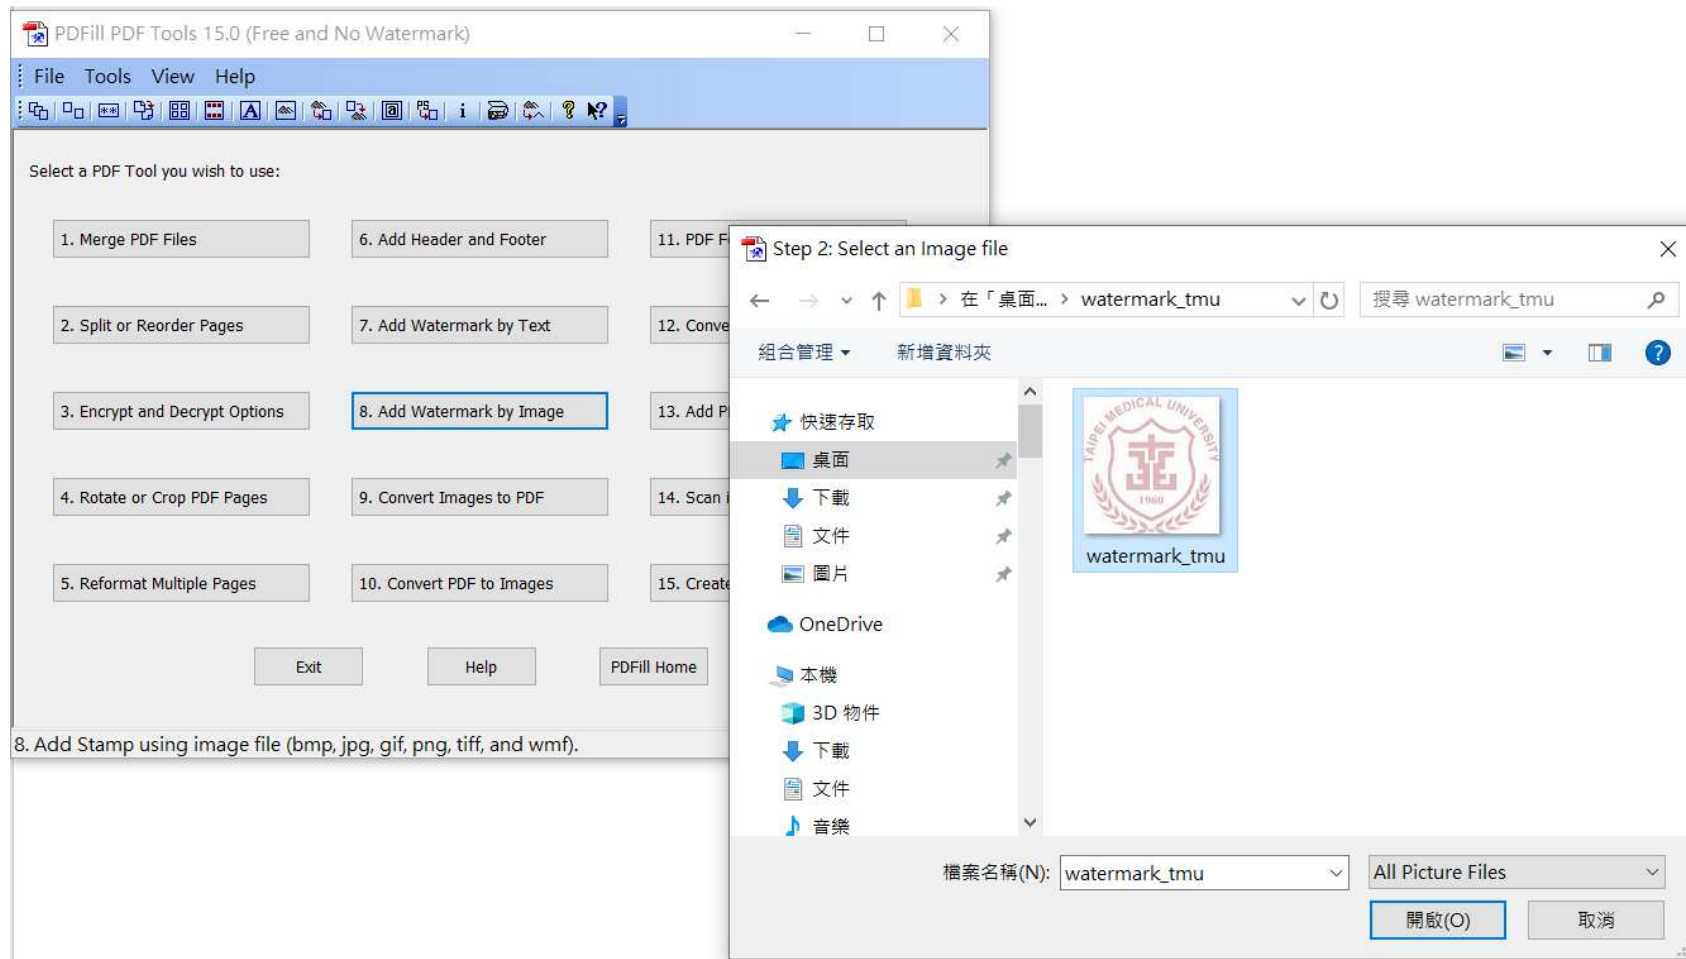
PDFill PDF Tools 15.0 (Free and No Watermark)

File Tools View Help

Select a PDF Tool you wish to use:

1. Merge PDF Files
6. Add Header and Footer
11. PDF F
2. Split or Reorder Pages
7. Add Watermark by Text
12. Conve
3. Encrypt and Decrypt Options
8. Add Watermark by Image
13. Add P
4. Rotate or Crop PDF Pages
9. Convert Images to PDF
14. Scan i
5. Reformat Multiple Pages
10. Convert PDF to Images
15. Create

Exit
Help
PDFill Home

8. Add Stamp using image file (bmp, jpg, gif, png, tiff, and wmf).

Step 2: Select an Image file

在「桌面... > watermark_tmu
搜尋 watermark_tmu

組合管理 ▾
新增資料夾

快速存取
桌面
下載
文件
圖片
OneDrive
本機
3D 物件
下載
文件
音樂

TAIPEI MEDICAL UNIVERSITY
1960
watermark_tmu

檔案名稱(N): watermark_tmu
All Picture Files
開啟(O)
取消